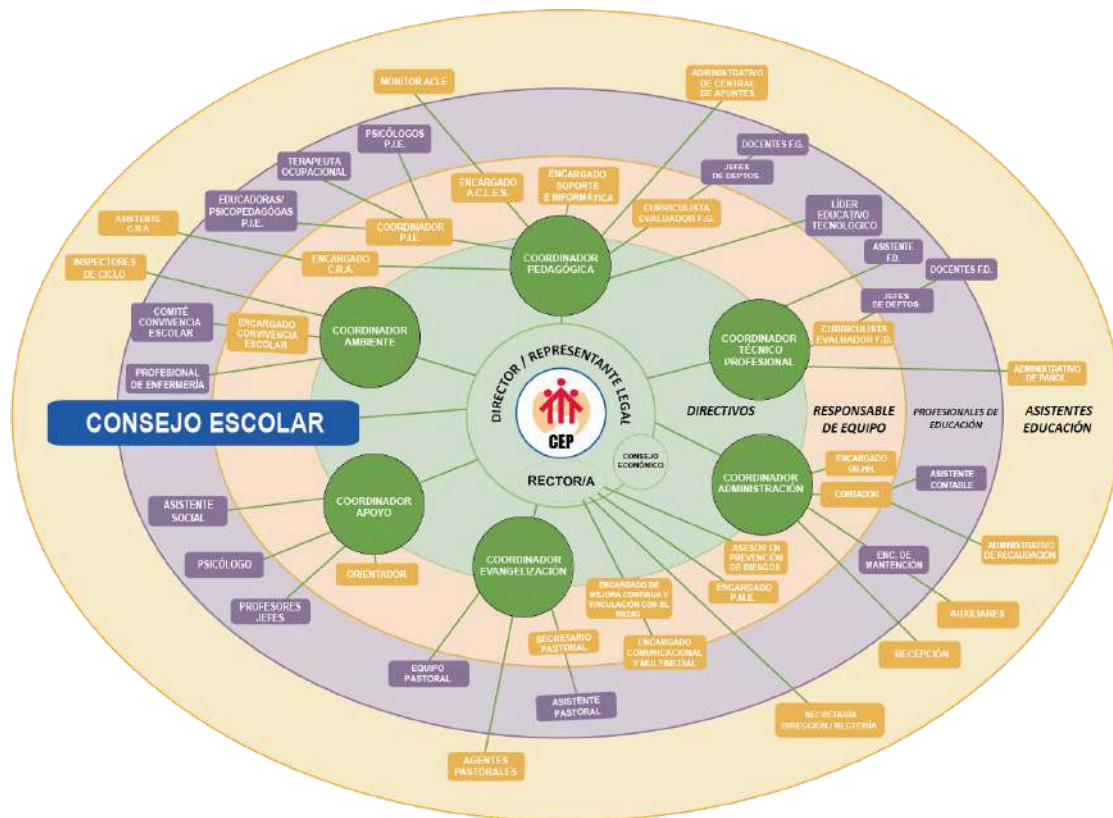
MONITOR ACLE

ADMINISTRATIVO DE CENTRAL DE APUNTES

PSICÓLOGOS P.I.E.

DOCENTES F.G.

TERAPEUTA OCUPACIONAL

JEFES DE DEPTOS.

ENCARGADO A.C.L.E.S.

ENCARGADO SOPORTE E INFORMÁTICA

EDUCADORAS/ PSICOPEDAGÓGAS P.I.E.

CURRICULISTA EVALUADOR F.G.

LÍDER EDUCATIVO TECNOLÓGICO

ASISTENTE C.R.A.

COORDINADOR P.I.E.

COORDINADOR PEDAGÓGICA

ASISTENTE F.D.

INSPECTORES DE CICLO

ENCARGADO C.R.A.

DOCENTES F.D.

JEFES DE DEPTOS.

COMITÉ CONVIVENCIA ESCOLAR

ENCARGADO CONVIVENCIA ESCOLAR

COORDINADOR AMBIENTE

CURRICULISTA EVALUADOR F.D.

COORDINADOR TÉCNICO PROFESIONAL

PROFESIONAL DE ENFERMERÍA

ADMINISTRATIVO DE PANOL

DIRECTOR / REPRESENTANTE LEGAL

CEP

CONSEJO ESCOLAR

DIRECTIVOS

RESPONSABLE DE EQUIPO

PROFESIONALES DE EDUCACIÓN

ASISTENTES EDUCACIÓN

CONSEJO ECONÓMICO

RECTOR/A

ENCARGADO RR.HH.

ASISTENTE CONTABLE

COORDINADOR ADMINISTRACIÓN

CONTADOR

COORDINADOR APOYO

ASISTENTE SOCIAL

ADMINISTRATIVO DE RECAUDACIÓN

ASESOR EN PREVENCIÓN DE RIESGOS

ENC. DE MANTENCIÓN

PSICÓLOGO

ORIENTADOR

COORDINADOR EVANGELIZACIÓN

ENCARGADO P.M.E.

ENCARGADO DE MEJORA CONTINUA Y VINCULACIÓN CON EL MEDIO

AUXILIARES

PROFESORES JEFES

SECRETARIO PASTORAL

ENCARGADO COMUNICACIONAL Y MULTIMEDIAL

RECEPCIÓN

EQUIPO PASTORAL

ASISTENTE PASTORAL

SECRETARIA DIRECCIÓN / RECTORÍA

AGENTES PASTORALES